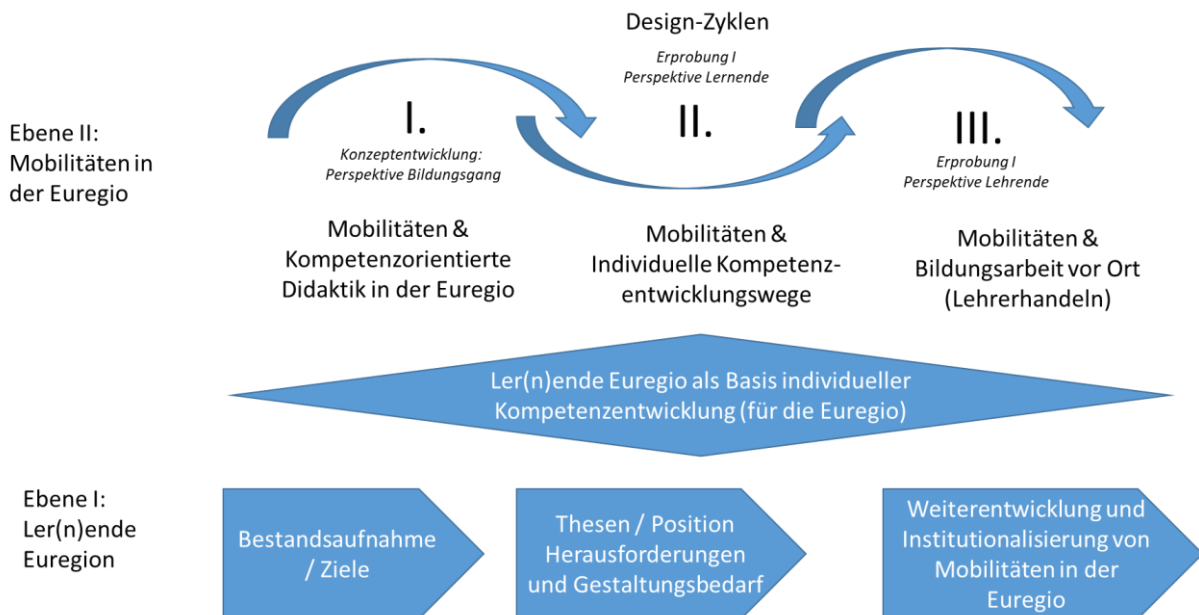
Design-Zyklen

Ebene II: Mobilitäten in der Euregio

I.

Konzeptentwicklung: Perspektive Bildungsgang

Erprobung I Perspektive Lernende

II.

III.

Erprobung I Perspektive Lehrende

Mobilitäten & Kompetenzorientierte Didaktik in der Euregio

Mobilitäten & Individuelle Kompetenzentwicklungswege

Mobilitäten & Bildungsarbeit vor Ort (Lehrerhandeln)

Ler(n)ende Euregio als Basis individueller Kompetenzentwicklung (für die Euregio)

Ebene I: Ler(n)ende Euregion

Bestandsaufnahme / Ziele

Thesen / Position Herausforderungen und Gestaltungsbedarf

Weiterentwicklung und Institutionalisierung von Mobilitäten in der Euregio